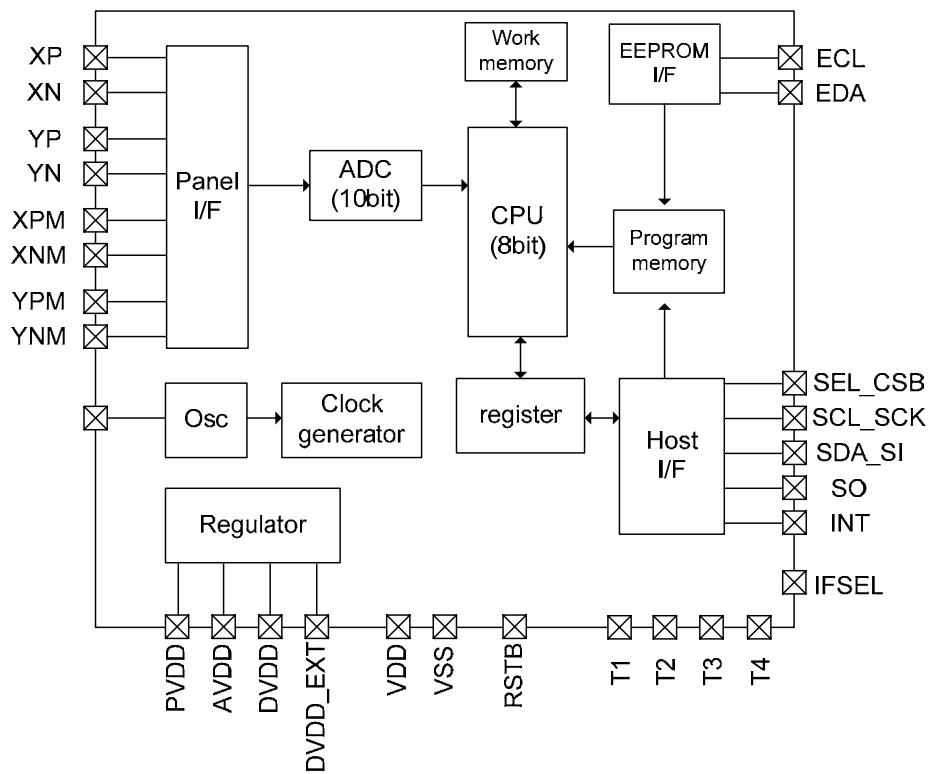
XP
XN
YP
YN
XPM
XNM
YPM
YNM

Panel I/F

ADC (10bit)

Work memory

CPU (8bit)

EEPROM I/F

Program memory

ECL
EDA

Osc

Clock generator

register

Host I/F

SEL_CSB
SCL_SCK
SDA_SI
SO
INT
IFSEL

Regulator

PVDD
AVDD
DVDD
DVDD_EXT
VDD
VSS
RSTB
T1
T2
T3
T4